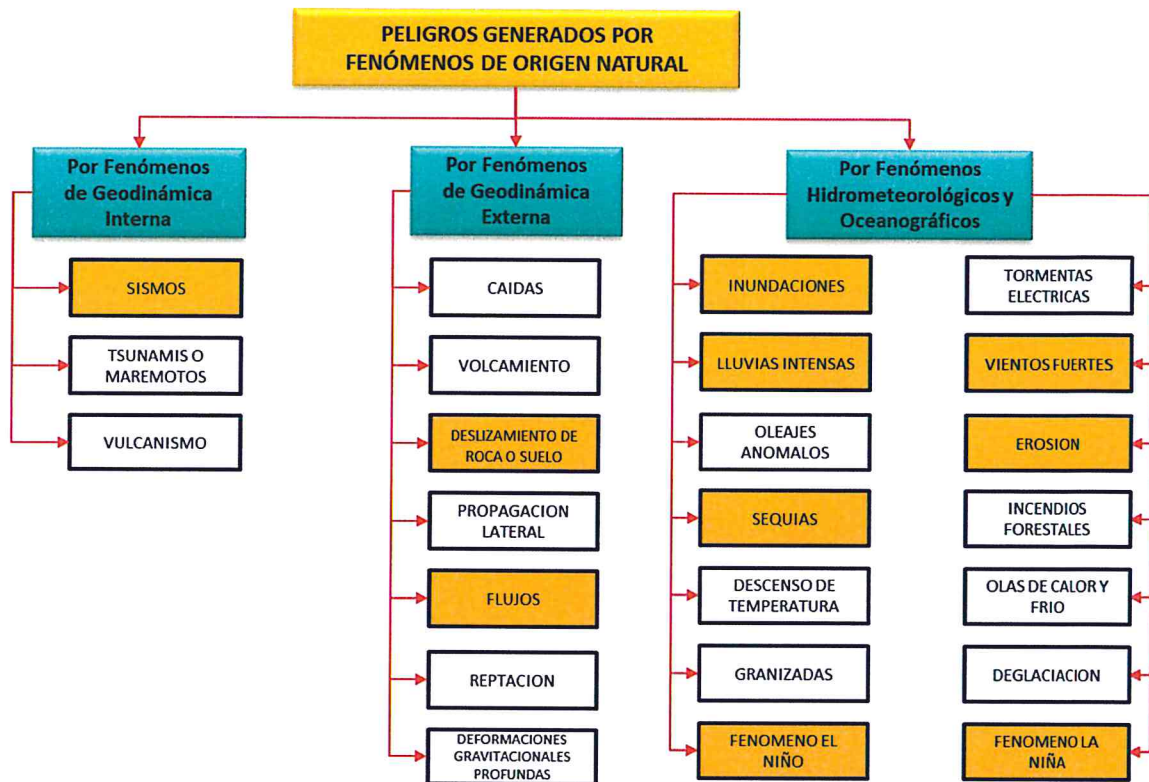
PELIGROS GENERADOS POR FENÓMENOS DE ORIGEN NATURAL

Por Fenómenos de Geodinámica Interna

SISMOS

TSUNAMIS O MAREMOTOS

VULCANISMO

Por Fenómenos de Geodinámica Externa

CAIDAS

VOLCAMIENTO

DESLIZAMIENTO DE ROCA O SUELO

PROPAGACION LATERAL

FLUJOS

REPTACION

DEFORMACIONES GRAVITACIONALES PROFUNDAS

Por Fenómenos Hidrometeorológicos y Oceanográficos

INUNDACIONES

LLUVIAS INTENSAS

OLEAJES ANOMALOS

SEQUIAS

DESCENSO DE TEMPERATURA

GRANIZADAS

FENOMENO EL NIÑO

TORMENTAS ELECTRICAS

VIENTOS FUERTES

EROSION

INCENDIOS FORESTALES

OLAS DE CALOR Y FRIO

DEGLACIACION

FENOMENO LA NIÑA